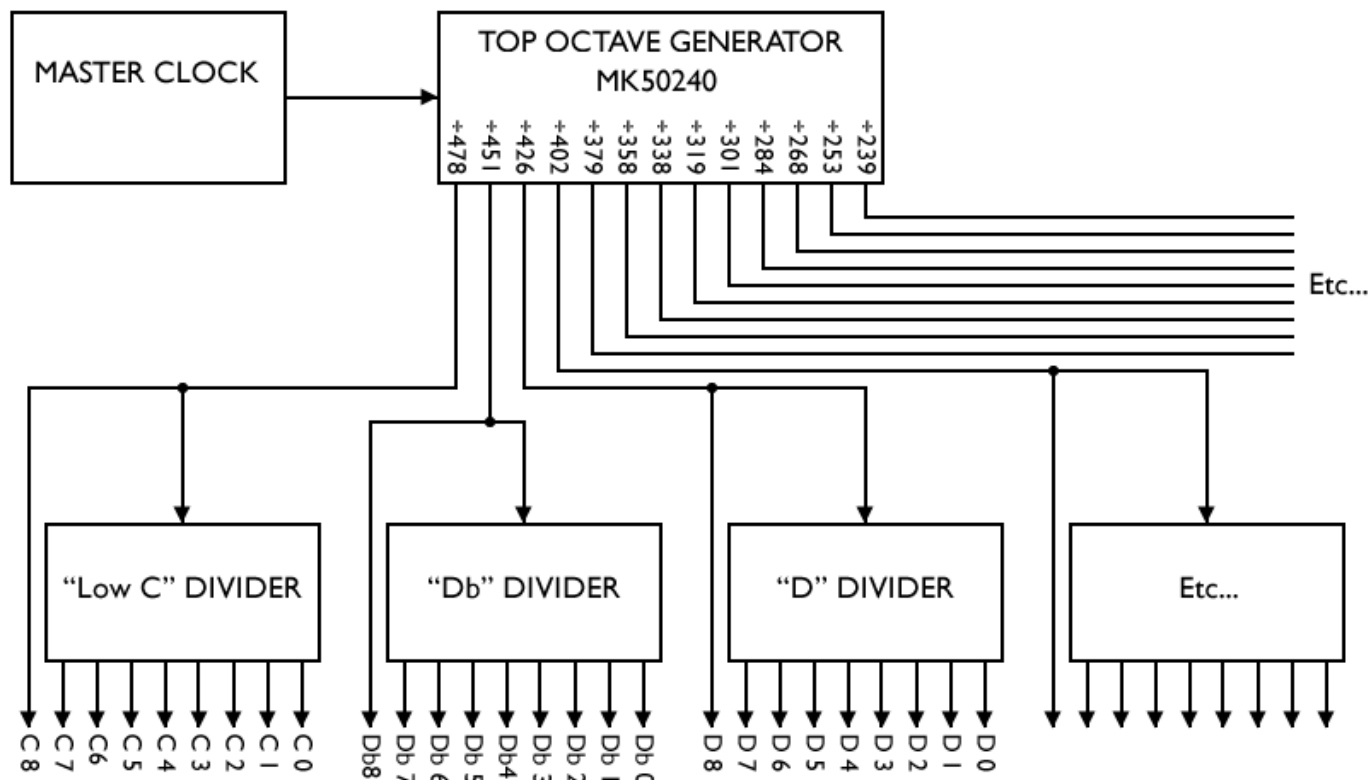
MASTER CLOCK

TOP OCTAVE GENERATOR
MK50240

÷478 ÷451 ÷426 ÷402 ÷379 ÷358 ÷338 ÷319 ÷301 ÷284 ÷268 ÷253 ÷239

Etc...

"Low C" DIVIDER

"Db" DIVIDER

"D" DIVIDER

Etc...

C 8 C 7 C6 C 5 C 4 C 3 C 2 C 1 C 0

Db8 Db 7 Db 6 Db 5 Db4 Db 3 Db 2 Db 1 Db 0

D 8 D 7 D 6 D 5 D 4 D 3 D 2 D 1 D 0